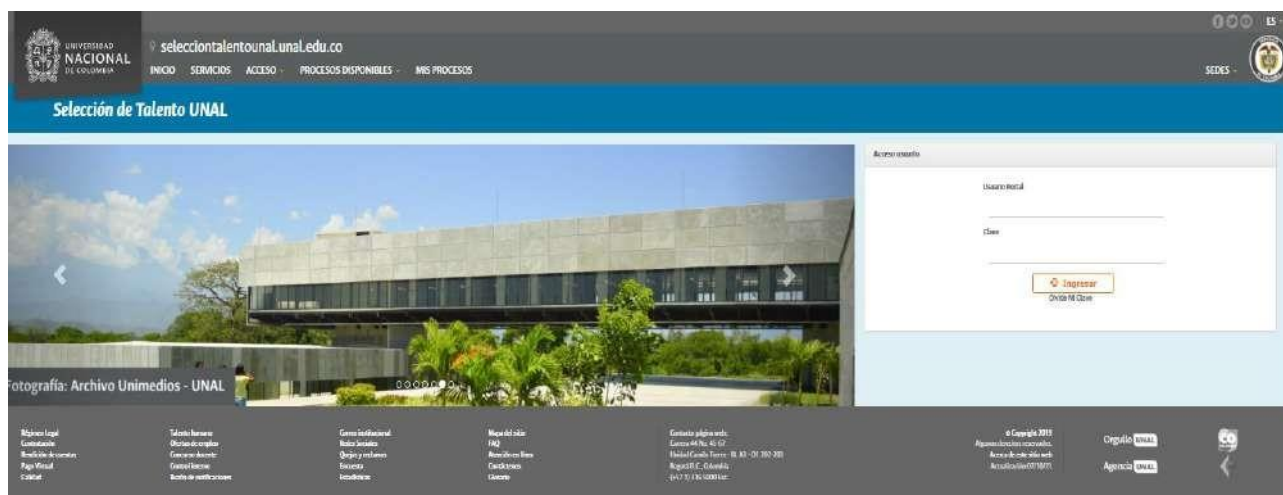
UNIVERSIDAD NACIONAL DE COLOMBIA

selecciontalentounal.unal.edu.co

INICIO SERVICIOS ACCESO PROCESOS DISPONIBLES MIS PROCESOS

ES

SEDES

Selección de Talento UNAL

Acceso usuario

Usuario Portal

Clave

Ingresar

Olvido Mi Clave

Fotografía: Archivo Unimedios - UNAL

Régimen Legal
Contratación
Rendición de cuentas
Pago Virtual
Calidad

Talento humano
Ofertas de empleo
Concurso docente
Control Interno
Buzón de notificaciones

Correo institucional
Redes Sociales
Quejas y reclamos
Encuesta
Estadísticas

Mapa del sitio
FAQ
Atención en línea
Condiciones
Glosario

Contacto página web:
Carrera 45 No. 26-85
Edificio Camilo Torres - Bl. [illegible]
Bogotá D.C., Colombia
(+57 1) 316 5000 Ext. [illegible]

© Copyright 2019
Algunos derechos reservados.
Acerca de este sitio web
Actualización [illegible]

Orgullo UNAL

Agencia UNAL